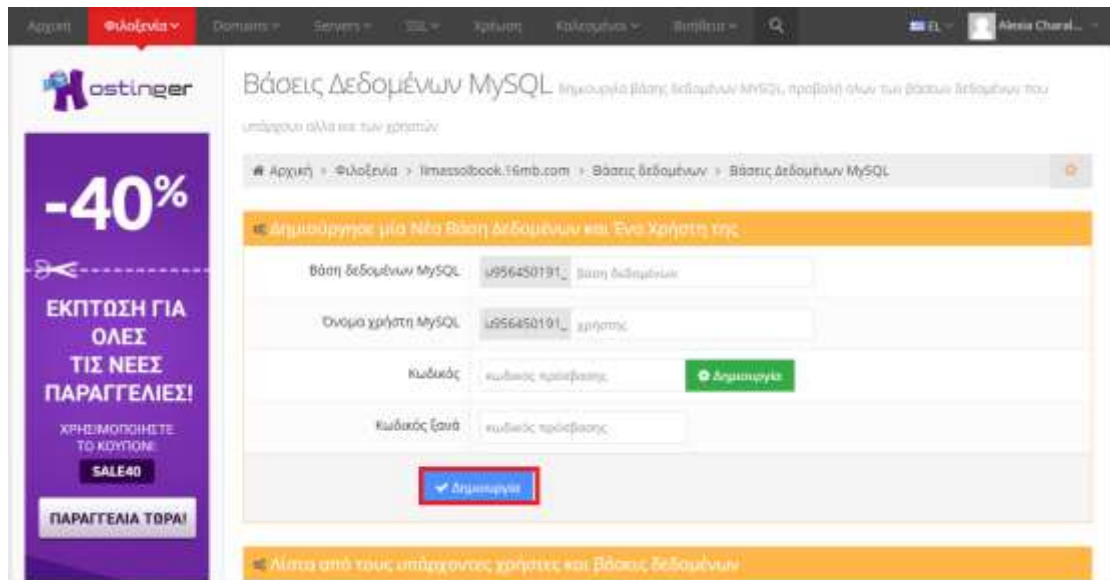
Αρχική Φιλοξενία Domains Servers SSL Χρέωση Καλεσμένοι Βοήθεια EL Alexia Charal...

Hostinger

-40%

ΕΚΠΤΩΣΗ ΓΙΑ ΟΛΕΣ ΤΙΣ ΝΕΕΣ ΠΑΡΑΓΓΕΛΙΕΣ!

ΧΡΗΣΙΜΟΠΟΙΗΣΤΕ ΤΟ ΚΟΥΠΟΝΙ: SALE40

ΠΑΡΑΓΓΕΛΙΑ ΤΩΡΑ!

Βάσεις Δεδομένων MySQL Δημιουργία βάσης δεδομένων MySQL, προβολή όλων των βάσεων δεδομένων που υπάρχουν αλλά και των χρηστών

Αρχική > Φιλοξενία > limassolbook.16mb.com > Βάσεις δεδομένων > Βάσεις Δεδομένων MySQL

Δημιούργησε μία Νέα Βάση Δεδομένων και Ένα Χρήστη της

Βάση δεδομένων MySQL u956450191_ βάση δεδομένων

Όνομα χρήστη MySQL u956450191_ χρήστης

Κωδικός κωδικός πρόσβασης Δημιουργία

Κωδικός ξανά κωδικός πρόσβασης

Δημιουργία

Λίστα από τους υπάρχοντες χρήστες και Βάσεις δεδομένων